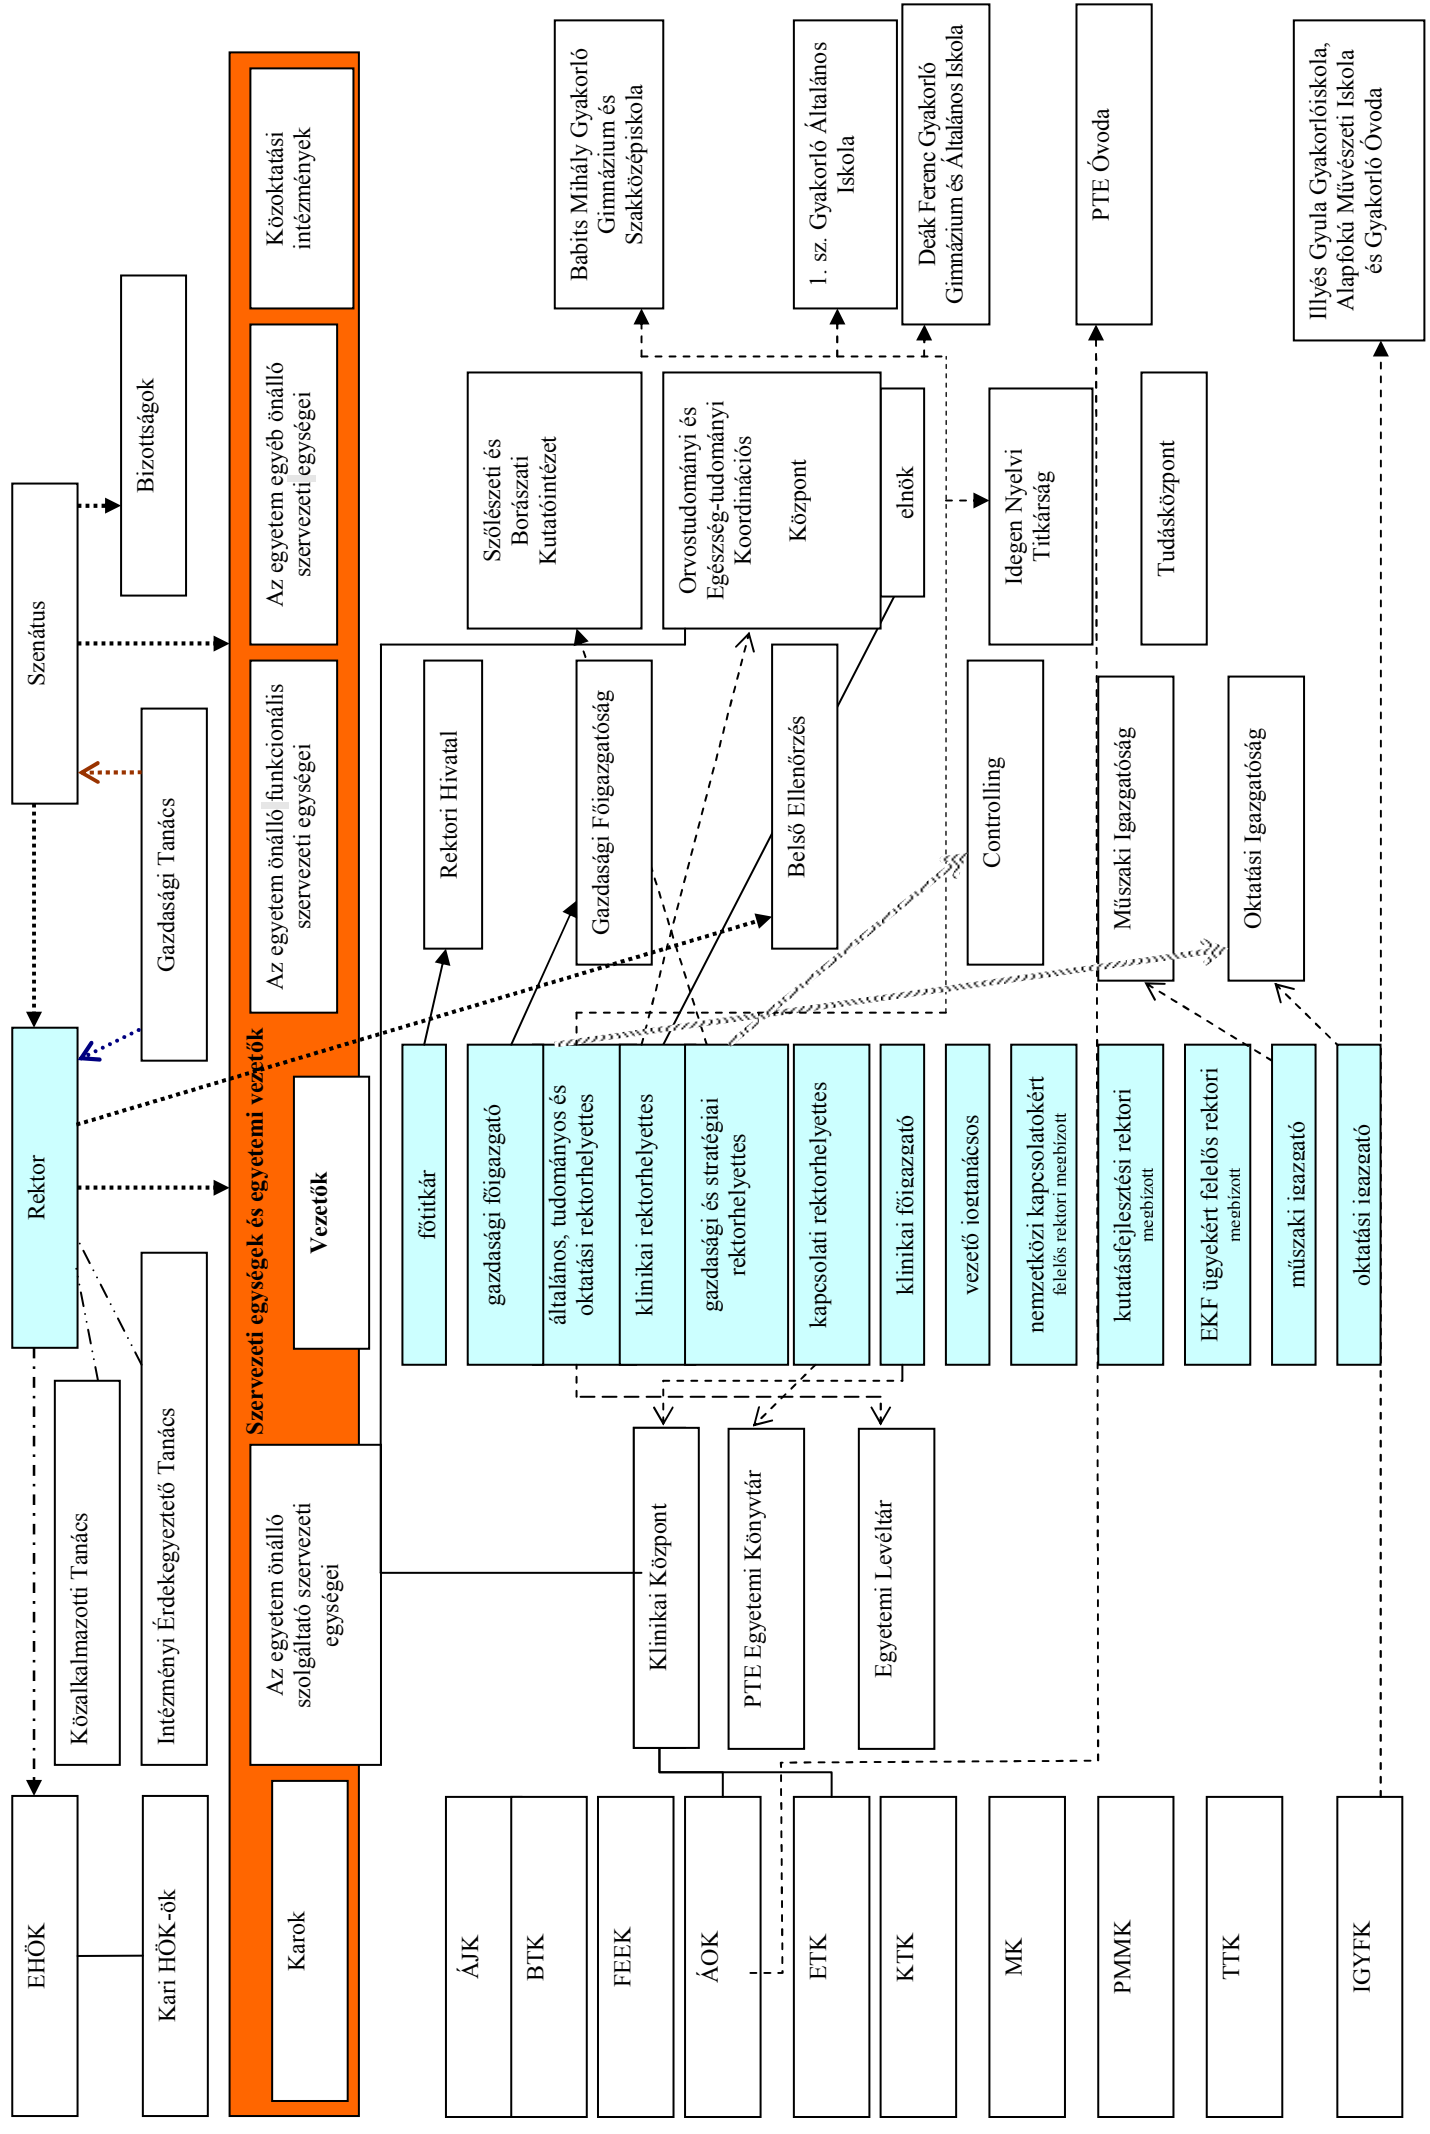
Szenátus

Bizottságok

Gazdasági Tanács

Rektor

Közalkalmazotti Tanács

Intézményi Érdekegyeztető Tanács

EHÖK

Kari HÖK-ök

Szervezeti egységek és egyetemi vezetők

Közoktatási intézmények

Az egyetem egyéb önálló szervezeti egységei

Az egyetem önálló funkcionális szervezeti egységei

Vezetők

Az egyetem önálló szolgáltató szervezeti egységei

Karok

Babits Mihály Gyakorló Gimnázium és Szakközépiskola

1. sz. Gyakorló Általános Iskola

Deák Ferenc Gyakorló Gimnázium és Általános Iskola

PTE Óvoda

Illyés Gyula Gyakorlóiskola, Alapfokú Művészeti Iskola és Gyakorló Óvoda

Szőlészeti és Borászati Kutatóintézet

Orvostudományi és Egészség-tudományi Koordinációs Központ

elnök

Idegen Nyelvi Titkárság

Tudásközpont

Rektori Hivatal

Gazdasági Főigazgatóság

Belső Ellenőrzés

Controlling

Műszaki Igazgatóság

Oktatási Igazgatóság

főtitkár

gazdasági főigazgató

általános, tudományos és oktatási rektorhelyettes

klinikai rektorhelyettes

gazdasági és stratégiai rektorhelyettes

kapcsolati rektorhelyettes

klinikai főigazgató

vezető jogtanácsos

nemzetközi kapcsolatokért felelős rektori megbízott

kutatásfejlesztési rektori megbízott

EKF ügyekért felelős rektori megbízott

műszaki igazgató

oktatási igazgató

Klinikai Központ

PTE Egyetemi Könyvtár

Egyetemi Levéltár

ÁJK

BTK

FEEK

ÁOK

ETK

KTK

MK

PMMK

TTK

IGYFK